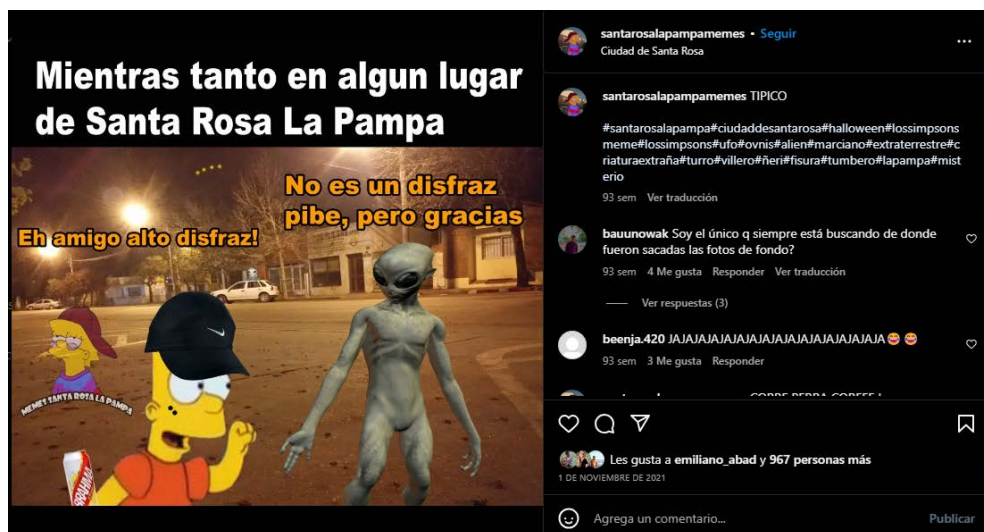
Mientras tanto en algun lugar de Santa Rosa La Pampa

No es un disfraz pibe, pero gracias

Eh amigo alto disfraz!

MEMES SANTA ROSA LA PAMPA

santarosalapampamemes • Seguir
Ciudad de Santa Rosa

...

santarosalapampamemes TIPICO

#santarosalapampa#ciudaddesantarosa#halloween#lossimpsonsmeme#lossimpsons#ufo#ovnis#alien#marciano#extraterrestre#criaturaextraña#turro#villero#ñeri#fisura#tumbero#lapampa#misterio

93 sem Ver traducción

bauunowak Soy el único q siempre está buscando de donde fueron sacadas las fotos de fondo?

93 sem 4 Me gusta Responder Ver traducción

Ver respuestas (3)

beenja.420 JAJAJAJAJAJAJAJAJAJAJAJAJAJAJA😂😂

93 sem 3 Me gusta Responder

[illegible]

Les gusta a emiliano_abad y 967 personas más

1 DE NOVIEMBRE DE 2021

Agrega un comentario...

Publicar